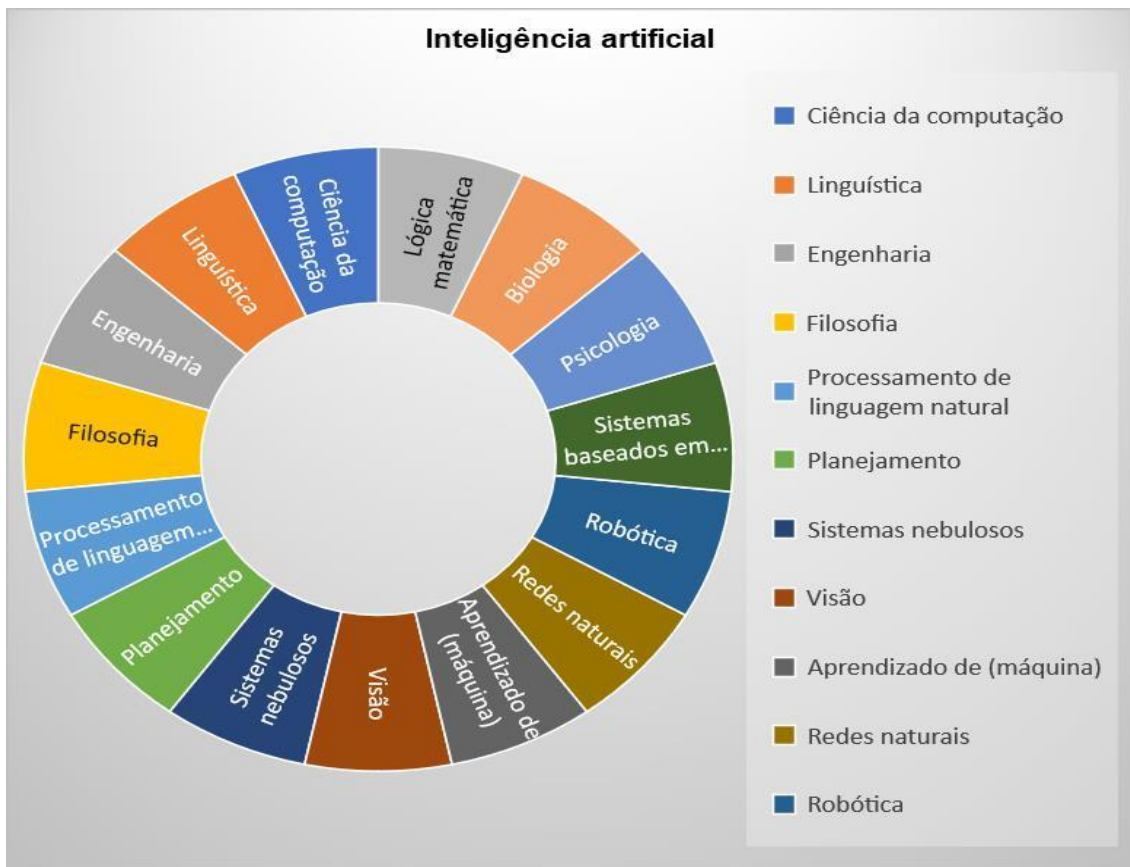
Inteligência artificial

Ciência da computação
Lógica matemática
Biologia
Psicologia
Sistemas baseados em...
Robótica
Redes naturais
Aprendizado de (máquina)
Visão
Sistemas nebulosos
Planejamento
Processamento de linguagem...
Filosofia
Engenharia
Linguística

Ciência da computação
Linguística
Engenharia
Filosofia
Processamento de linguagem natural
Planejamento
Sistemas nebulosos
Visão
Aprendizado de (máquina)
Redes naturais
Robótica